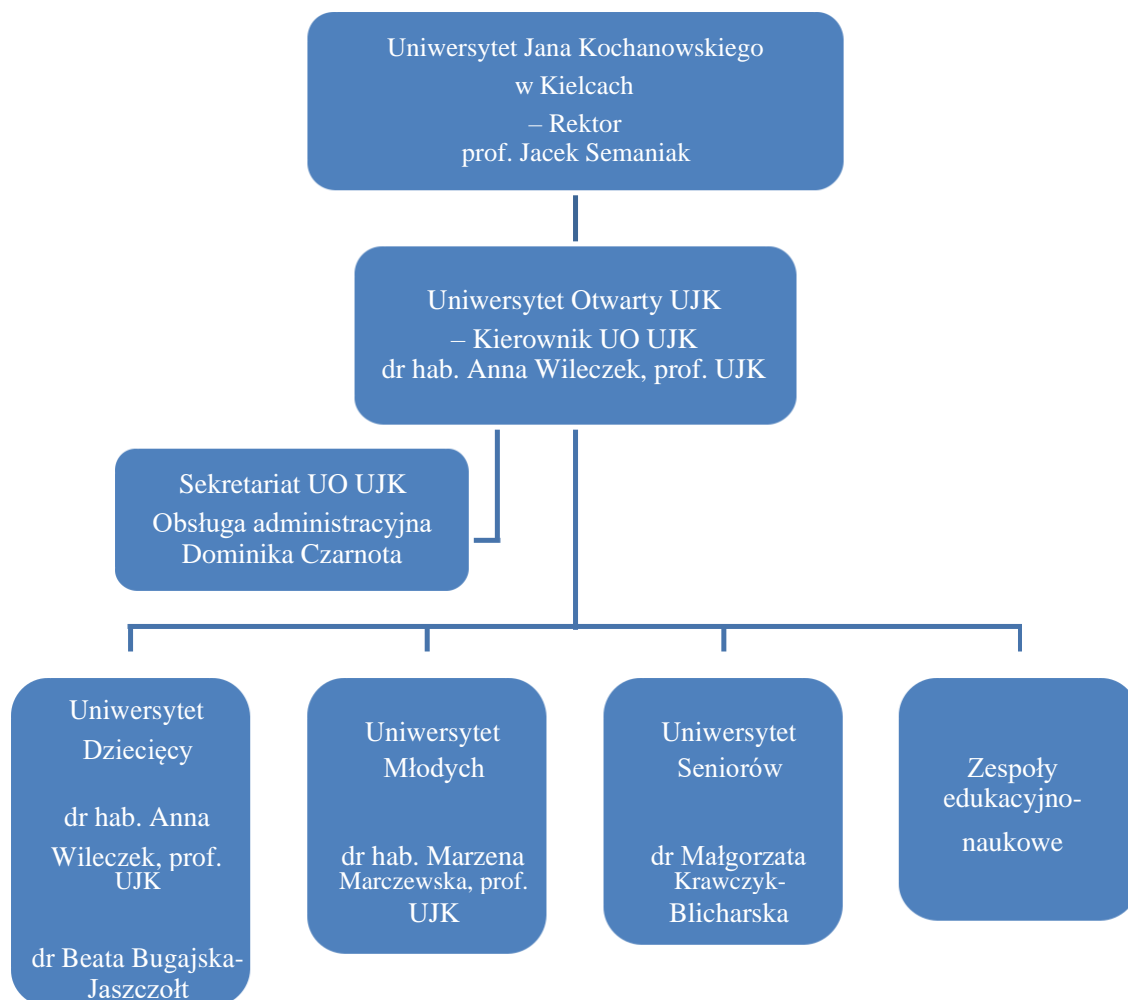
Uniwersytet Jana Kochanowskiego w Kielcach – Rektor prof. Jacek Semaniak

Uniwersytet Otwarty UJK – Kierownik UO UJK dr hab. Anna Wileczek, prof. UJK

Sekretariat UO UJK Obsługa administracyjna Dominika Czarnota

Uniwersytet Dziecięcy

dr hab. Anna Wileczek, prof. UJK

dr Beata Bugajska-Jaszczołt

Uniwersytet Młodych

dr hab. Marzena Marczewska, prof. UJK

Uniwersytet Seniorów

dr Małgorzata Krawczyk-Blicharska

Zespoły edukacyjno-naukowe